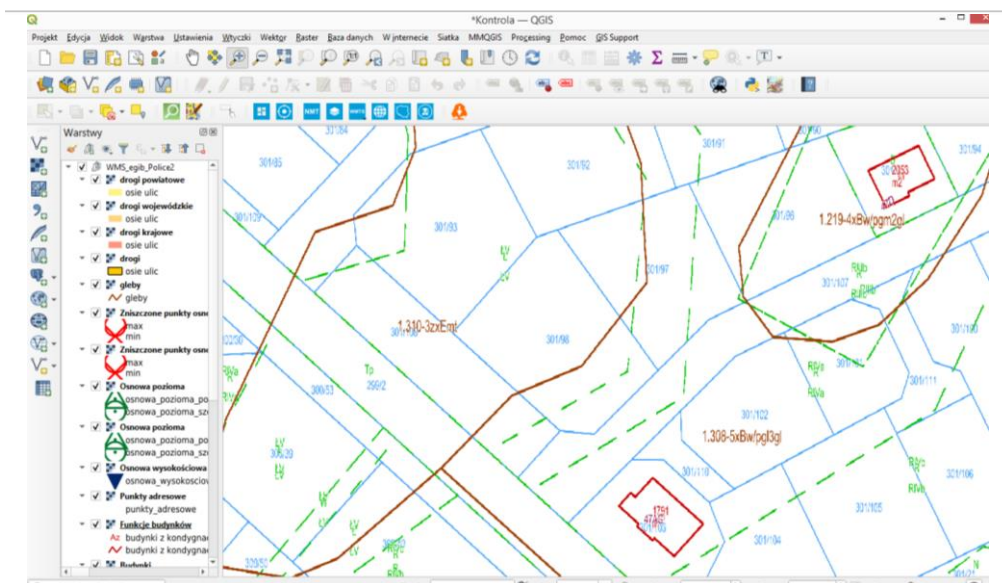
*Kontrola — QGIS

Projekt Edycja Widok Warstwa Ustawienia Wtyczki Wektor Raster Baza danych W internecie Siatka MMQGIS Processing Pomoc GIS Support

Warstwy

WMS_egib_Police2
drogi powiatowe
osie ulic
drogi wojewódzkie
osie ulic
drogi krajowe
osie ulic
drogi
osie ulic
gleby
gleby
Zniszczone punkty osno
max
min
Zniszczone punkty osno
max
min
Osnowa pozioma
osnowa_pozioma_po
osnowa_pozioma_sz
Osnowa pozioma
osnowa_pozioma_po
osnowa_pozioma_sz
Osnowa wysokościowa
osnowa_wysokosciov
Punkty adresowe
punkty_adresowe
Funkcje budynków
budynki z kondygnac
budynki z kondygnac
Budynki

301/84
301/85
301/92
301/91
301/94
301/90
301/129
301/93
301/86
1.219-4xBw/pgm2gl
301/97
301/107
1.310-3zxEmt
301/96
301/100
300/53
Tp
299/2
301/111
301/102
1.308-5xBw/pgl3gl
301/110
301/106
301/105
301/104
LV
RVa
RVb
1751